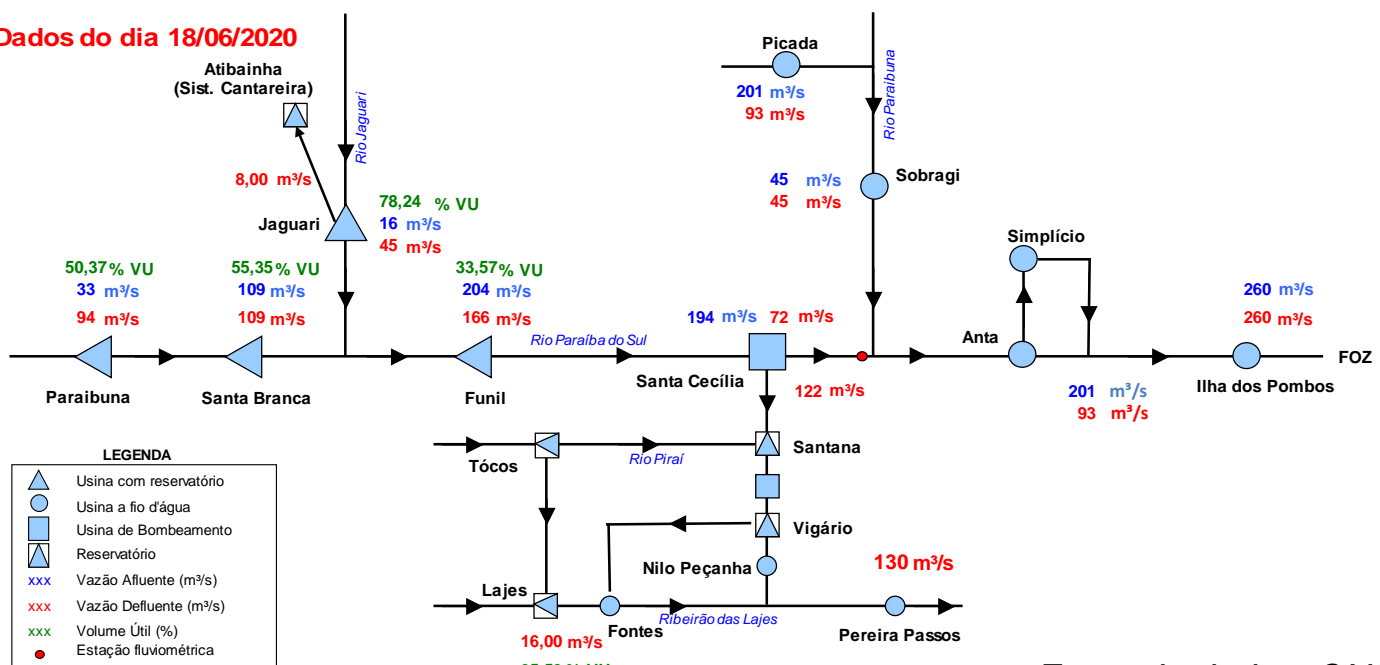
Dados do dia 18/06/2020

Atibainha
(Sist. Cantareira)

Rio Jaguari

8,00 m³/s

Jaguari

78,24 % VU
16 m³/s
45 m³/s

Picada

201 m³/s
93 m³/s

Rio Paraibuna

45 m³/s
45 m³/s

Sobragi

Simplício

50,37 % VU
33 m³/s
94 m³/s

55,35 % VU
109 m³/s
109 m³/s

33,57 % VU
204 m³/s
166 m³/s

Rio Paraíba do Sul

194 m³/s 72 m³/s

Anta

260 m³/s
260 m³/s

FOZ

Paraibuna

Santa Branca

Funil

Santa Cecília

122 m³/s

201 m³/s
93 m³/s

Ilha dos Pombos

Tócos

Rio Piraí

Santana

Vigário

Nilo Peçanha

130 m³/s

Lajes

16,00 m³/s

Fontes

Ribeirão das Lajes

Pereira Passos

LEGENDA
Usina com reservatório
Usina a fio d'água
Usina de Bombeamento
Reservatório
xxx Vazão Afluente (m³/s)
xxx Vazão Defluente (m³/s)
xxx Volume Útil (%)
Estação fluviométrica

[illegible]